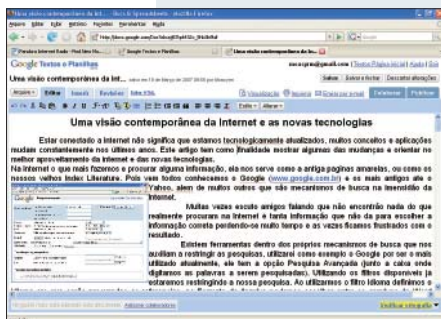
"Uma visão contemporânea da Int... - Blog & Aprendizado - Mozilla Firefox

Arquivo Editar Exibir Histórico Favoritos Ferramentas Ajuda

http://docs.google.com/Doc?docid=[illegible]

Pandora Internet Radio - Find New Mu... | Google Textos e Planilhas | Uma visão contemporânea da Int...

Google Textos e Planilhas

Uma visão contemporânea da Int... salvo em 13 de Março de 2007 20:03 por Eduardo

Arquivo | Editar | Inserir | Revisões | Editar HTML

Visualizar | Imprimir | Enviar por e-mail | Colaborar | Publicar

Estilo | Alterar

Uma visão contemporânea da Internet e as novas tecnologias

Estar conectado a internet não significa que estamos tecnologicamente atualizados, muitos conceitos e aplicações mudam constantemente nos últimos anos. Este artigo tem como finalidade mostrar algumas das mudanças e orientar no melhor aproveitamento da internet e das novas tecnologias.

Na internet o que mais fazemos e procurar alguma informação, ela nos serve como a antiga paginas amarelas, ou como os nossos velhos Index Literature. Pois vem todos conhecemos o Google (www.google.com.br) e os mais antigos ate o Yahoo, alem de muitos outros que são mecanismos de busca na imensidão da Internet.

Muitas vezes escuto amigos falando que não encontrão nada do que realmente procuram na Internet e tanta informação que não da para escolher a informação correta perdendo-se muito tempo e as vezes ficamos frustrados com o resultado.

Existem ferramentas dentro dos próprios mecanismos de busca que nos auxiliam a restringir as pesquisas, utilizarei como exemplo o Google por ser o mais utilizado atualmente, ele tem a opção Pesquisa Avançada (junto a caixa onde digitamos as palavras a serem pesquisadas). Utilizando os filtros disponíveis (a estaremos restringindo a nossa pesquisa. Ao utilizarmos o filtro Idioma definimos o

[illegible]